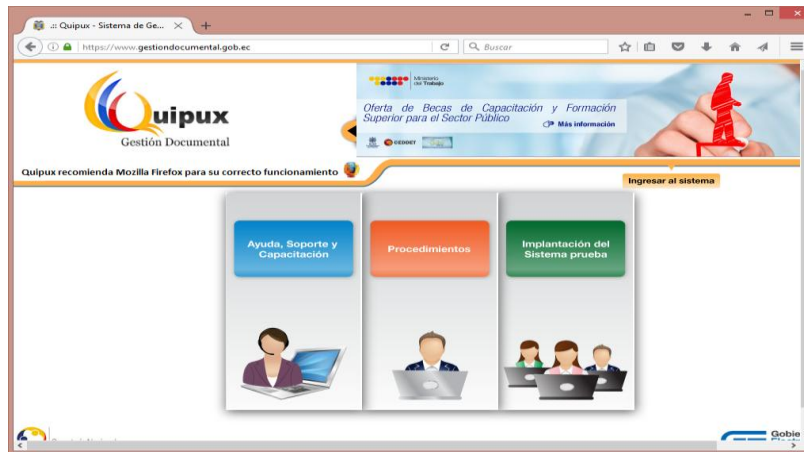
.:: Quipux - Sistema de Ge...
https://www.gestiondocumental.gob.ec
Buscar

Quipux
Gestión Documental

Ministerio del Trabajo

Oferta de Becas de Capacitación y Formación Superior para el Sector Público

Más información

CEDOET

Quipux recomienda Mozilla Firefox para su correcto funcionamiento

Ingresar al sistema

Ayuda, Soporte y Capacitación

Procedimientos

Implantación del Sistema prueba

Gobie